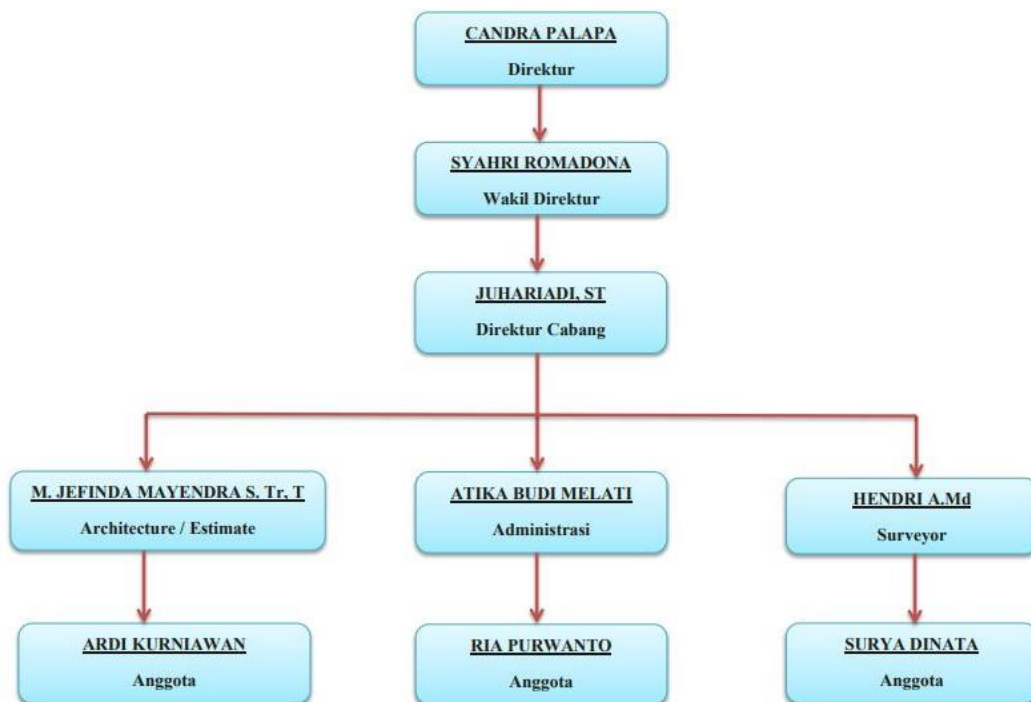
CANDRA PALAPA
Direktur

SYAHRI ROMADONA
Wakil Direktur

JUHARIADI, ST
Direktur Cabang

M. JEFINDA MAYENDRA S. Tr, T
Architecture / Estimate

ATIKA BUDI MELATI
Administrasi

HENDRI A.Md
Surveyor

ARDI KURNIAWAN
Anggota

RIA PURWANTO
Anggota

SURYA DINATA
Anggota